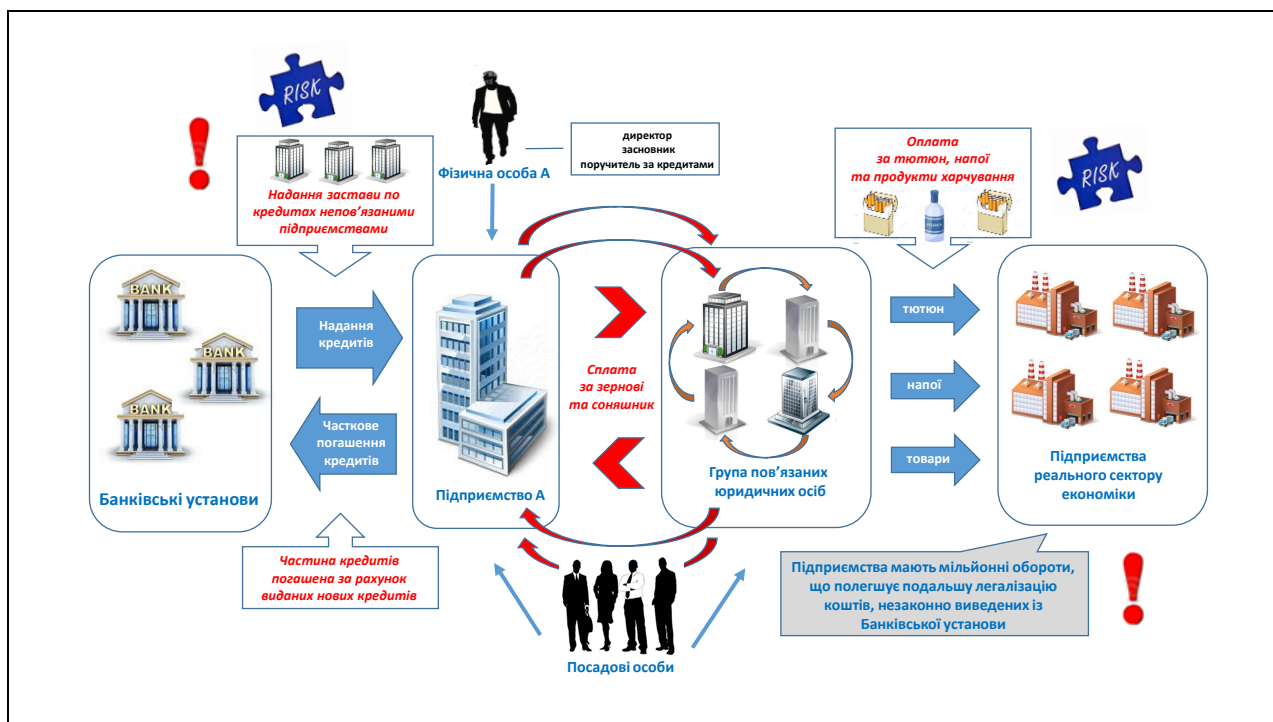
RISK

Надання застави по кредитах непов'язаними підприємствами

Фізична особа А

директор
засновник
поручитель за кредитами

Оплата за тютюн, напої та продукти харчування

RISK

BANK
BANK
BANK

Банківські установи

Надання кредитів

Часткове погашення кредитів

Підприємство А

Сплата за зернові та соняшник

Група пов'язаних юридичних осіб

тютюн

напої

товари

Підприємства реального сектору економіки

Частина кредитів погашена за рахунок виданих нових кредитів

Посадові особи

Підприємства мають мільйонні обороти, що полегшує подальшу легалізацію коштів, незаконно виведених із Банківської установи